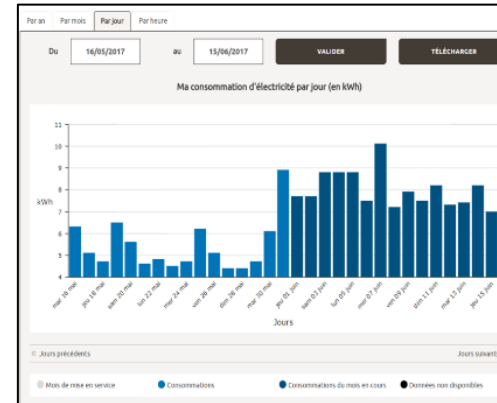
Par an | Par mois | Par jour | Par heure

Du 16/05/2017 au 15/06/2017 VALIDER TÉLÉCHARGER

Ma consommation d'électricité par jour (en kWh)

kWh

11
10
9
8
7
6
5
4

mar 16 mai, jeu 18 mai, sam 20 mai, lun 22 mai, mer 24 mai, ven 26 mai, dim 28 mai, mar 30 mai, jeu 01 juin, sam 03 juin, lun 05 juin, mer 07 juin, ven 09 juin, dim 11 juin, mar 13 juin, jeu 15 juin

Jours

< Jours précédents

Jours suivant

Mois de mise en service
Consommations
Consommations du mois en cours
Données non disponibles